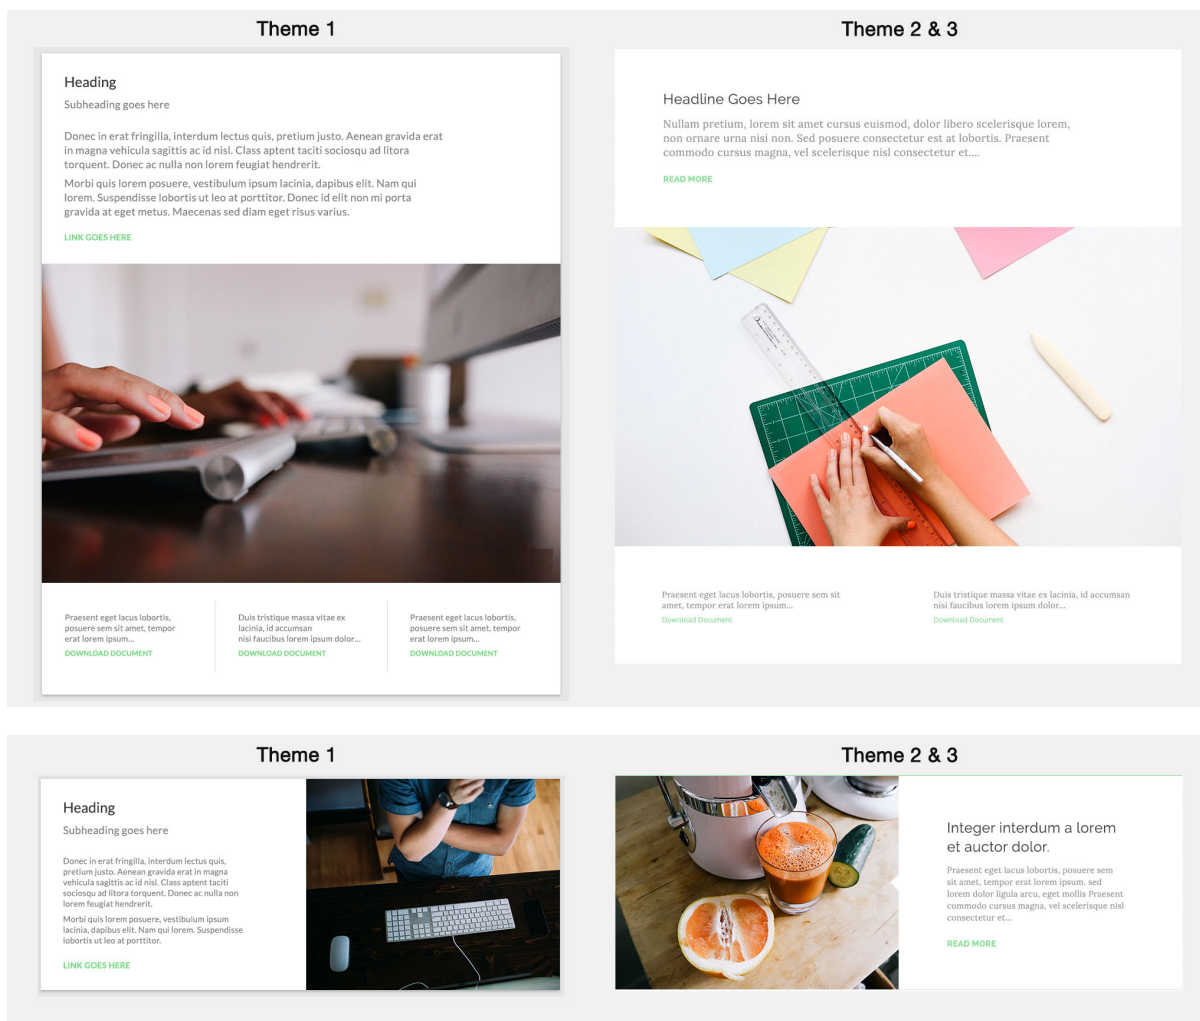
Theme 1

Heading

Subheading goes here

Donec in erat fringilla, interdum lectus quis, pretium justo. Aenean gravida erat in magna vehicula sagittis ac id nisl. Class aptent taciti sociosqu ad litora torquent. Donec ac nulla non lorem feugiat hendrerit.

Morbi quis lorem posuere, vestibulum ipsum lacinia, dapibus elit. Nam qui lorem. Suspendisse lobortis ut leo at porttitor. Donec id elit non mi porta gravida at eget metus. Maecenas sed diam eget risus varius.

LINK GOES HERE

Praesent eget lacus lobortis, posuere sem sit amet, tempor erat lorem ipsum...

DOWNLOAD DOCUMENT

Duis tristique massa vitae ex lacinia, id accumsan nisi faucibus lorem ipsum dolor...

DOWNLOAD DOCUMENT

Praesent eget lacus lobortis, posuere sem sit amet, tempor erat lorem ipsum...

DOWNLOAD DOCUMENT

Theme 2 & 3

Headline Goes Here

Nullam pretium, lorem sit amet cursus euismod, dolor libero scelerisque lorem, non ornare urna nisi non. Sed posuere consectetur est at lobortis. Praesent commodo cursus magna, vel scelerisque nisl consectetur et....

READ MORE

Praesent eget lacus lobortis, posuere sem sit amet, tempor erat lorem ipsum...

Download Document

Duis tristique massa vitae ex lacinia, id accumsan nisi faucibus lorem ipsum dolor...

Download Document

Theme 1

Heading

Subheading goes here

Donec in erat fringilla, interdum lectus quis, pretium justo. Aenean gravida erat in magna vehicula sagittis ac id nisl. Class aptent taciti sociosqu ad litora torquent. Donec ac nulla non lorem feugiat hendrerit.

Morbi quis lorem posuere, vestibulum ipsum lacinia, dapibus elit. Nam qui lorem. Suspendisse lobortis ut leo at porttitor.

LINK GOES HERE

Theme 2 & 3

Integer interdum a lorem et auctor dolor.

Praesent eget lacus lobortis, posuere sem sit amet, tempor erat lorem ipsum. sed lorem dolor ligula arcu, eget mollis Praesent commodo cursus magna, vel scelerisque nisl consectetur et...

READ MORE